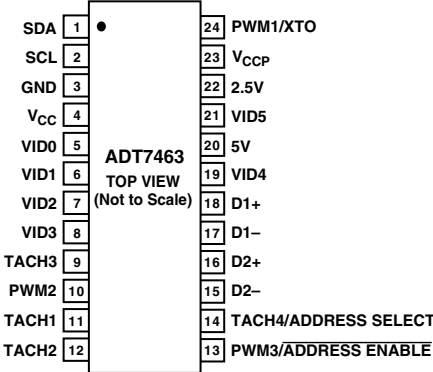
SDA 1
SCL 2
GND 3
$V_{CC}$ 4
VID0 5
VID1 6
VID2 7
VID3 8
TACH3 9
PWM2 10
TACH1 11
TACH2 12

ADT7463
TOP VIEW
(Not to Scale)

24 PWM1/XTO
23 $V_{CCP}$
22 2.5V
21 VID5
20 5V
19 VID4
18 D1+
17 D1–
16 D2+
15 D2–
14 TACH4/ADDRESS SELECT
13 PWM3/$\overline{\text{ADDRESS ENABLE}}$